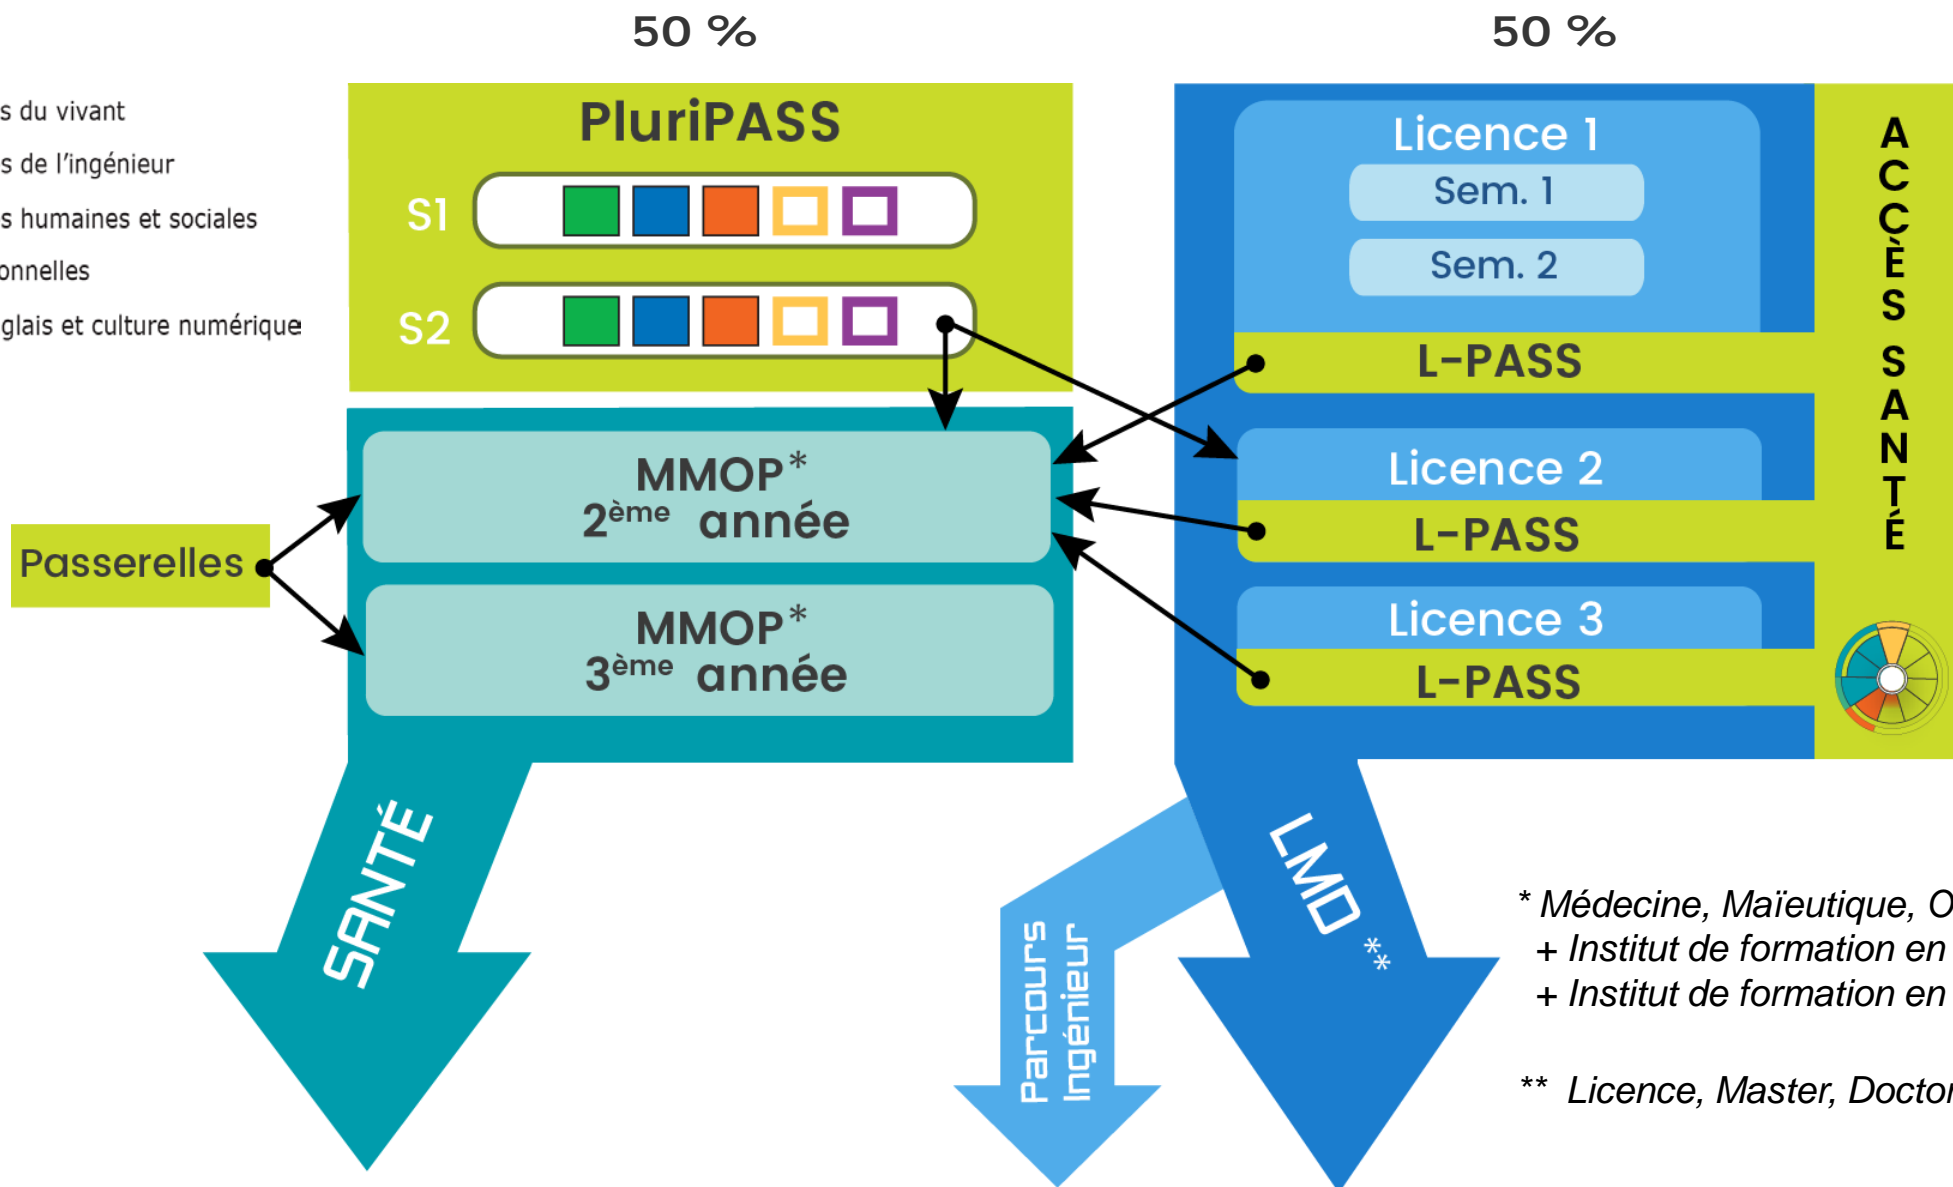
50 %

50 %

s du vivant

s de l'ingénieur

s humaines et sociales

onnelles

glais et culture numérique

PluriPASS

S1

S2

MMOP*
2ème année

MMOP*
3ème année

Passerelles

Licence 1

Sem. 1

Sem. 2

L-PASS

Licence 2

L-PASS

Licence 3

L-PASS

ACCÈS SANTÉ

SANTÉ

Parcours Ingénieur

LMD **

* Médecine, Maïeutique, O
+ Institut de formation en
+ Institut de formation en

** Licence, Master, Doctor